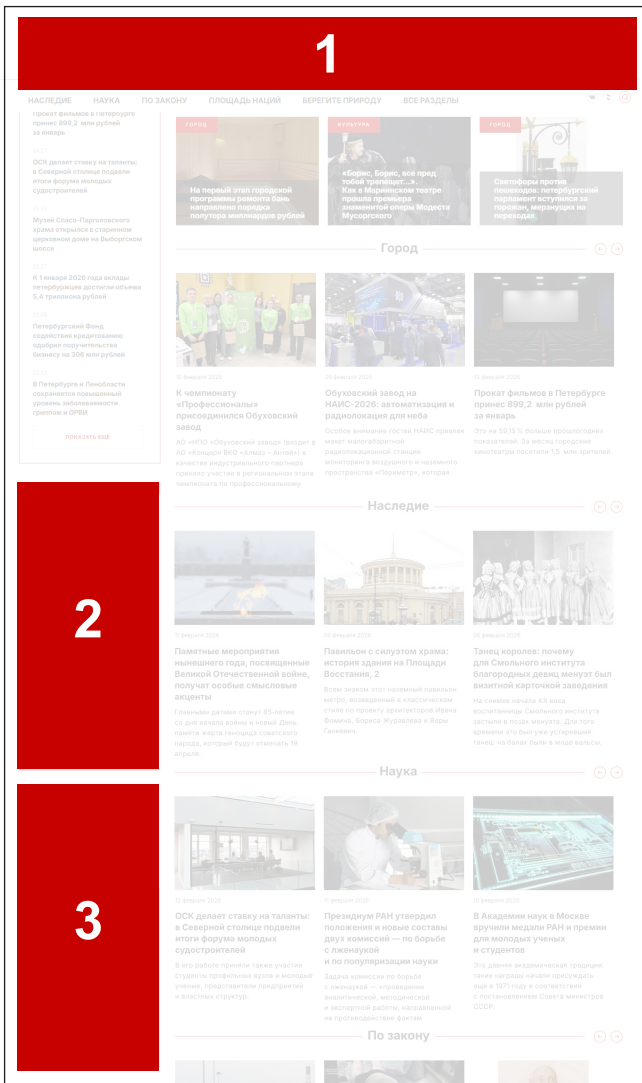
1

НАСЛЕДИЕ НАУКА ПО ЗАКОНУ ПЛОЩАДЬ НАЦИЙ БЕРЕГИТЕ ПРИРОДУ ВСЕ РАЗДЕЛЫ

Прокат фильмов в Петербурге принес 899,2 млн рублей за январь

14:37
ОСК делает ставку на таланты: в Северной столице подвели итоги форума молодых судостроителей

13:10
Музей Спаса-Парголовского храма открылся в старинном церковном доме на Выборгском шоссе

12:50
К 1 января 2026 года вклады петербуржцев достигли объема 5,4 триллиона рублей

11:49
Петербургский Фонд содействия кредитованию одобрил поручительства бизнесу на 306 млн рублей

11:15
В Петербурге и Ленобласти сохраняется повышенный уровень заболеваемости гриппом и ОРВИ

ПОКАЗАТЬ ЕЩЕ

ГОРОД
На первый этап городской программы ремонта бань направлено порядка полутора миллиардов рублей

КУЛЬТУРА
«Борис, Борис, все пред тобой трепещет...». Как в Мариинском театре прошла премьера знаменитой оперы Модеста Мусоргского

ГОРОД
Светофоры против пешеходов: петербургский парламент вступился за горожан, мерзнущих на переходах

Город

10 февраля 2026
К чемпионату «Профессионалы» присоединился Обуховский завод
АО «НПП «Обуховский завод» (входит в АО «Концерн ВКО «Алмаз – Антей») в качестве индустриального партнера принял участие в региональном этапе чемпионата по профессиональному

26 февраля 2026
Обуховский завод на НАИС-2026: автоматизация и радиолокация для неба
Особое внимание гостей НАИС привлек макет малогабаритной радиолокационной станции мониторинга воздушного и наземного пространства «Периметр», которая

10 февраля 2026
Прокат фильмов в Петербурге принес 899,2 млн рублей за январь
Это на 59,15 % больше прошлогодних показателей. За месяц городские кинотеатры посетили 1,5 млн зрителей.

2

Наследие

11 февраля 2026
Памятные мероприятия нынешнего года, посвященные Великой Отечественной войне, получат особые смысловые акценты
Глобальная датами станут 85-летие со дня начала войны и новый День памяти жертв геноцида советского народа, который будут отмечать 19 апреля.

09 февраля 2026
Павильон с силуэтом храма: история здания на Площади Восстания, 2
Всем known этот наземный павильон метро, возведенный в классическом стиле по проекту архитекторов Ивана Фомина, Бориса Журавлева и Яков Ганкевич.

09 февраля 2026
Танец королев: почему для Смольного института благородных девиц менуэт был визитной карточкой заведения
На снимке начала XX века воспитанницы Смольного института застыли в позах менуэта. Для того времени это был уже устаревший танец: на балах были в моде вальсы,

3

Наука

12 февраля 2026
ОСК делает ставку на таланты: в Северной столице подвели итоги форума молодых судостроителей
В его работе приняли также участие студенты профильных вузов и молодые ученые, представители предприятий и властных структур.

11 февраля 2026
Президиум РАН утвердил положения и новые составы двух комиссий — по борьбе с лженаукой и по популяризации науки
Задача комиссии по борьбе с лженаукой — определение аналитической, методической и экспертной работы, направленной на противодействие фактам

11 февраля 2026
В Академии наук в Москве вручили медали РАН и премии для молодых ученых и студентов
Эта давняя академическая традиция: такие награды начали присуждать еще в 1971 году в соответствии с постановлением Совета министров СССР.

По закону